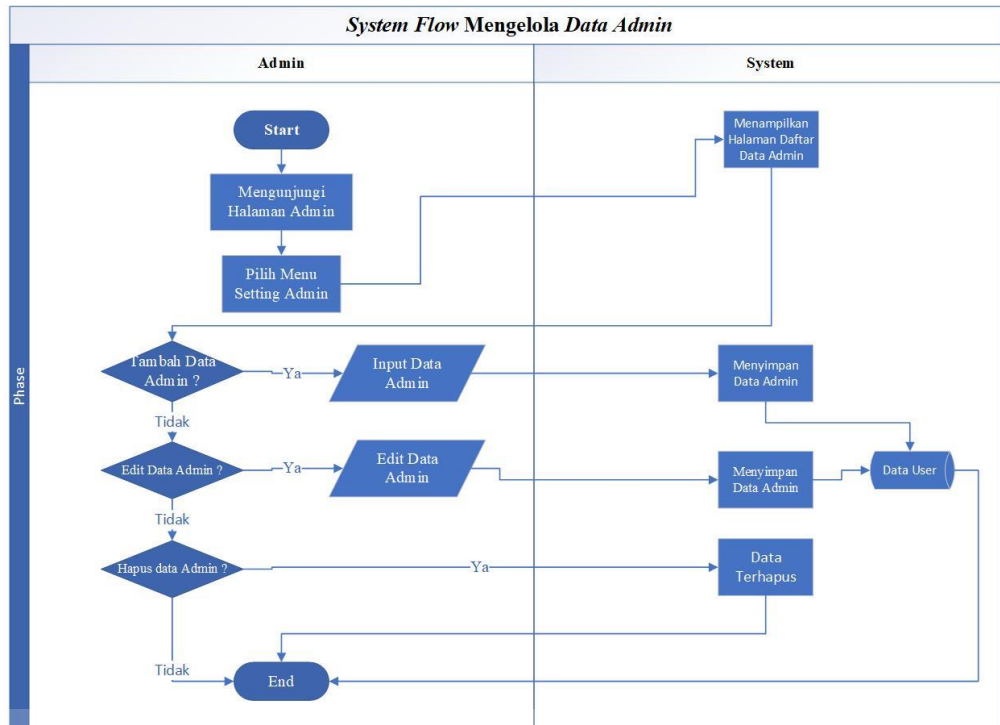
System Flow Mengelola Data Admin

Admin

System

Phase

Start

Mengunjungi Halaman Admin

Pilih Menu Setting Admin

Menampilkan Halaman Daftar Data Admin

Tambah Data Admin ?

Ya

Input Data Admin

Menyimpan Data Admin

Tidak

Edit Data Admin ?

Ya

Edit Data Admin

Menyimpan Data Admin

Data User

Tidak

Hapus data Admin ?

Ya

Data Terhapus

Tidak

End